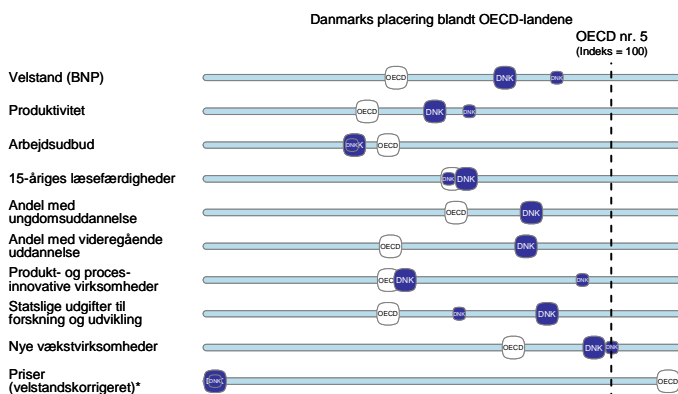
Danmarks placering blandt OECD-landene

OECD nr. 5
(Indeks = 100)

Velstand (BNP)
OECD DNK DNK

Produktivitet
OECD DNK DNK

Arbejdsudbud
DNK OECD

15-åriges læsefærdigheder
DNK DNK

Andel med ungdomsuddannelse
OECD DNK

Andel med videregående uddannelse
OECD DNK

Produkt- og procesinnovative virksomheder
OECD DNK DNK

Statslige udgifter til forskning og udvikling
OECD DNK DNK

Nye vækstvirksomheder
OECD DNK DNK

Priser (velstandskorrigeret)*
DNK OECD